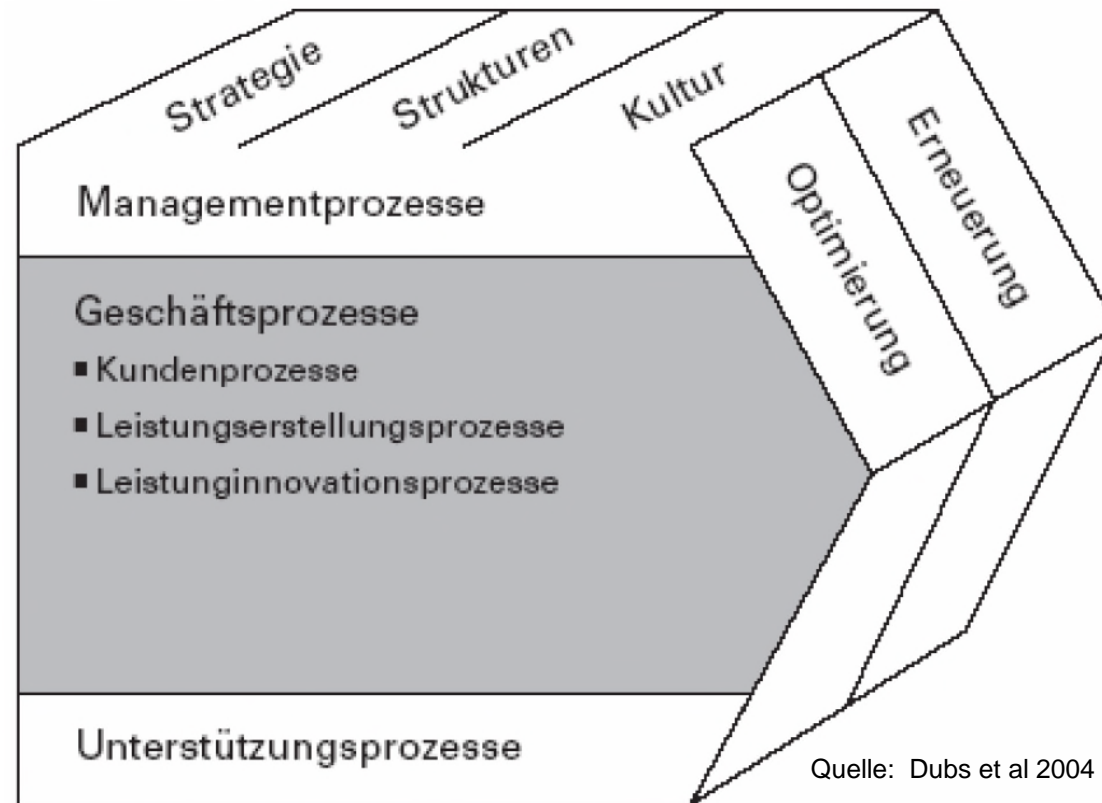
Strategie
Strukturen
Kultur

Managementprozesse

Optimierung
Erneuerung

Geschäftsprozesse
■ Kundenprozesse
■ Leistungserstellungsprozesse
■ Leistunginnovationsprozesse

Unterstützungsprozesse

Quelle: Dubs et al 2004